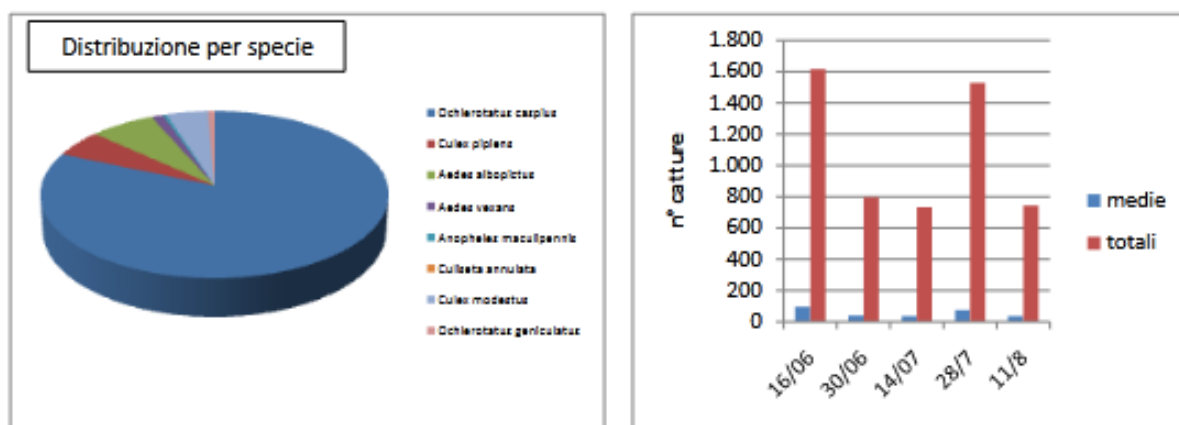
Distribuzione per specie

Ochlerotatus caspius
Culex pipiens
Aedes albopictus
Aedes vexans
Anopheles maculipennis
Culiseta annulata
Culex modestus
Ochlerotatus geniculatus

1.800
1.600
1.400
1.200
1.000
800
600
400
200
0

n° catture

medie
totali

16/06
30/06
14/07
28/7
11/8